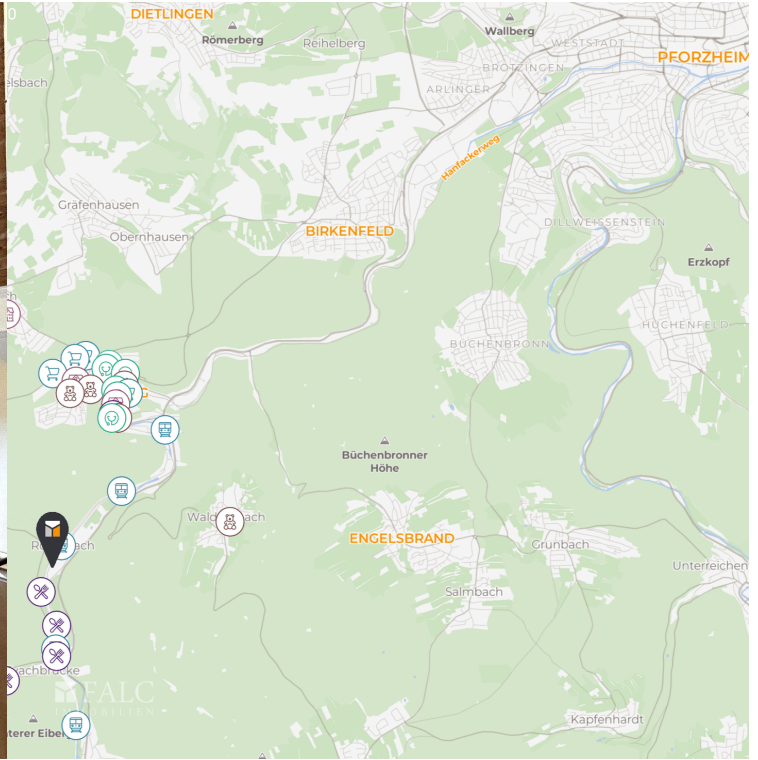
DIETLINGEN
Römerberg
Reihelberg
Wallberg
WESTSTADT
PFORZHEIM
elsbach
BRÖTZINGEN
ARLINGER
Hanfackerweg
Gräfenhausen
Obernhausen
BIRKENFELD
DILLWEISSENSTEIN
Erzkopf
HUCHENFELD
BÜCHENBRONN
Büchenbronner Höhe
Waldr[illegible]bach
ENGELSBRAND
Grunbach
Unterreichen
Salmbach
Re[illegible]bach
achbrücke
FALC
terer Eiber
Kapfenhardt